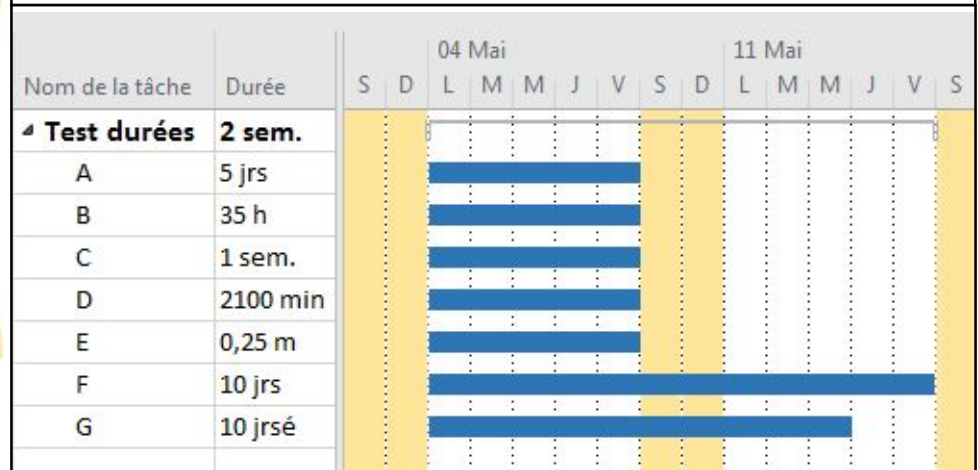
| Nom de la tâche | Durée |
|---|---|
| ◢ Test durées | 2 sem. |
| A | 5 jrs |
| B | 35 h |
| C | 1 sem. |
| D | 2100 min |
| E | 0,25 m |
| F | 10 jrs |
| G | 10 jrsé |

04 Mai 11 Mai
S D L M M J V S D L M M J V S